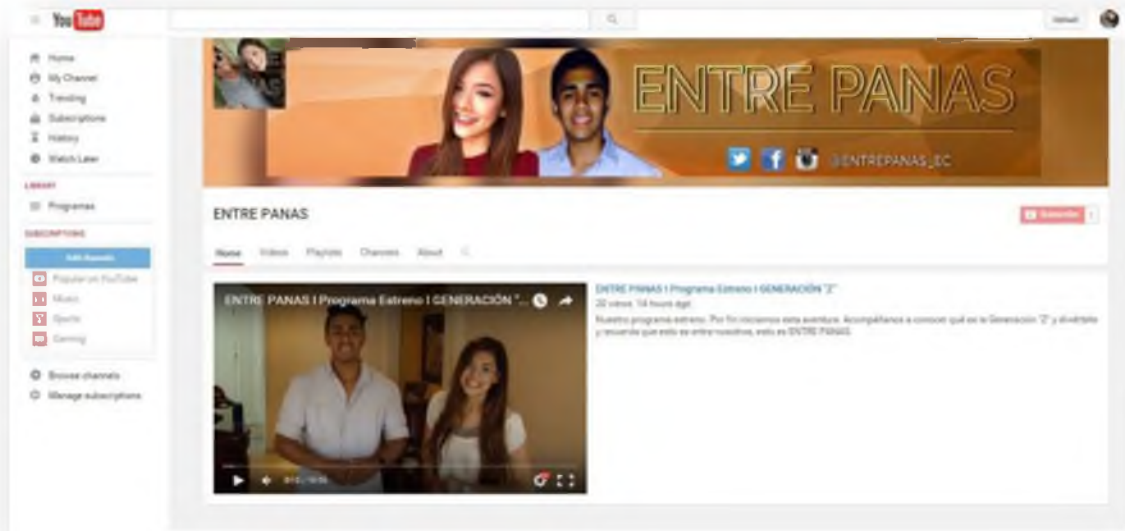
YouTube

Upload

Home
My Channel
Trending
Subscriptions
History
Watch Later

LIBRARY
Programas

SUBSCRIPTIONS
Add channels
Popular on YouTube
Music
Sports
Gaming

Browse channels
Manage subscriptions

ENTRE PANAS

@ENTREPANAS_EC

ENTRE PANAS

Subscribe

Home Videos Playlists Channels About

ENTRE PANAS I Programa Estreno I GENERACIÓN "...

ENTRE PANAS I Programa Estreno I GENERACIÓN "Z"
20 views 14 hours ago
Nuestro programa estreno. Por fin iniciamos esta aventura. Acompáñanos a conocer qué es la Generación "Z" y diviértete y recuerda que esto es entre nosotros, esto es ENTRE PANAS.

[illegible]